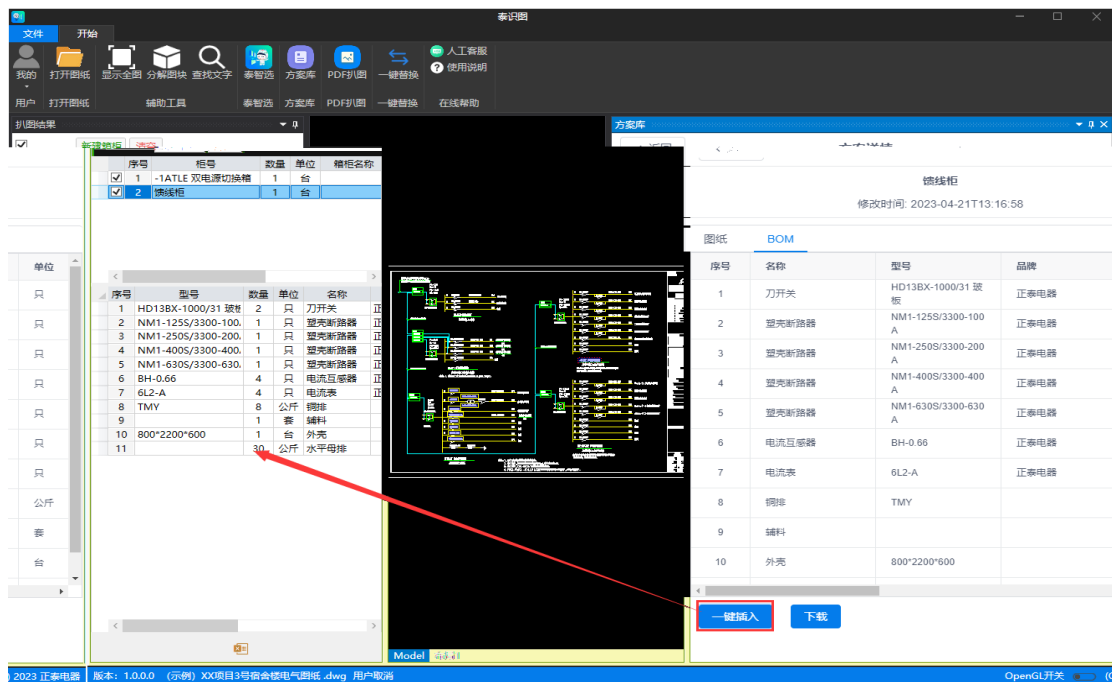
泰识图

文件 开始

我的 打开图纸 显示全图 分解图块 查找文字 泰智选 方案库 PDF扒图 一键替换 人工客服 使用说明

用户 打开图纸 辅助工具 泰智选 方案库 PDF扒图 一键替换 在线帮助

扒图结果

方案库

新建箱柜 清空

| | 序号 | 柜号 | 数量 | 单位 | 箱柜名称 |
|---|---|---|---|---|---|
| ☑ | 1 | -1ATLE 双电源切换箱 | 1 | 台 | |
| ☑ | 2 | 馈线柜 | 1 | 台 | |

| 序号 | 型号 | 数量 | 单位 | 名称 |
|---|---|---|---|---|
| 1 | HD13BX-1000/31 玻 | 2 | 只 | 刀开关 |
| 2 | NM1-125S/3300-100 | 1 | 只 | 塑壳断路器 |
| 3 | NM1-250S/3300-200 | 1 | 只 | 塑壳断路器 |
| 4 | NM1-400S/3300-400 | 1 | 只 | 塑壳断路器 |
| 5 | NM1-630S/3300-630 | 1 | 只 | 塑壳断路器 |
| 6 | BH-0.66 | 4 | 只 | 电流互感器 |
| 7 | 6L2-A | 4 | 只 | 电流表 |
| 8 | TMY | 8 | 公斤 | 铜排 |
| 9 | | 1 | 套 | 辅料 |
| 10 | 800*2200*600 | 1 | 台 | 外壳 |
| 11 | | 30 | 公斤 | 水平母排 |

单位
只
只
只
只
只
只
只
公斤
套
台

馈线柜
修改时间: 2023-04-21T13:16:58

图纸 BOM

| 序号 | 名称 | 型号 | 品牌 |
|---|---|---|---|
| 1 | 刀开关 | HD13BX-1000/31 玻板 | 正泰电器 |
| 2 | 塑壳断路器 | NM1-125S/3300-100A | 正泰电器 |
| 3 | 塑壳断路器 | NM1-250S/3300-200A | 正泰电器 |
| 4 | 塑壳断路器 | NM1-400S/3300-400A | 正泰电器 |
| 5 | 塑壳断路器 | NM1-630S/3300-630A | 正泰电器 |
| 6 | 电流互感器 | BH-0.66 | 正泰电器 |
| 7 | 电流表 | 6L2-A | 正泰电器 |
| 8 | 铜排 | TMY | |
| 9 | 辅料 | | |
| 10 | 外壳 | 800*2200*600 | |

一键插入 下载

Model

) 2023 正泰电器 版本：1.0.0.0 (示例) XX项目3号宿舍楼电气图纸 .dwg 用户取消 OpenGL开关